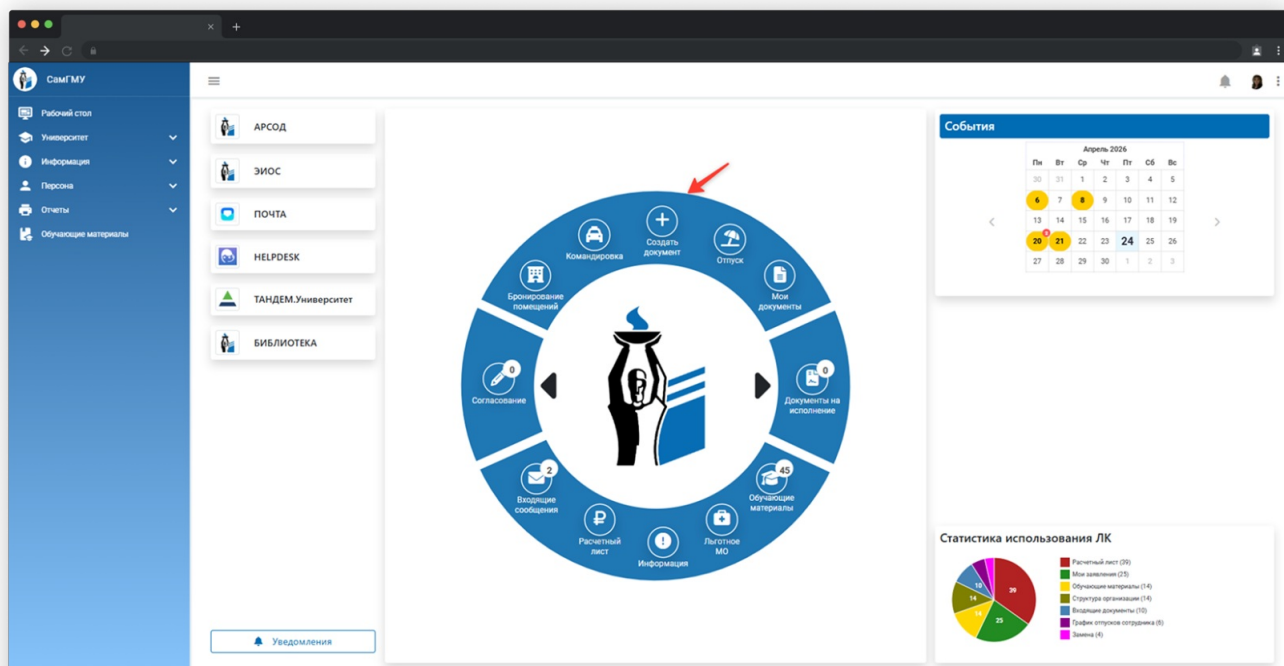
СамГМУ

Рабочий стол
Университет
Информация
Персона
Отчеты
Обучающие материалы

АРСОД
ЭИОС
ПОЧТА
HELPDESK
ТАНДЕМ.Университет
БИБЛИОТЕКА

Уведомления

Создать документ
Командировка
Отпуск
Бронирование помещений
Мои документы
0
Согласование
0
Документы на исполнение
2
Входящие сообщения
45
Обучающие материалы
Расчетный лист
Информация
Льготное МО

События

Апрель 2026

| Пн | Вт | Ср | Чт | Пт | Сб | Вс |
|---|---|---|---|---|---|---|
| 30 | 31 | 1 | 2 | 3 | 4 | 5 |
| 6 | 7 | 8 | 9 | 10 | 11 | 12 |
| 13 | 14 | 15 | 16 | 17 | 18 | 19 |
| 20 | 21 | 22 | 23 | 24 | 25 | 26 |
| 27 | 28 | 29 | 30 | 1 | 2 | 3 |

Статистика использования ЛК

39
25
14
14
10

Расчетный лист (39)
Мои заявления (25)
Обучающие материалы (14)
Структура организации (14)
Входящие документы (10)
График отпусков сотрудника (6)
Замена (4)